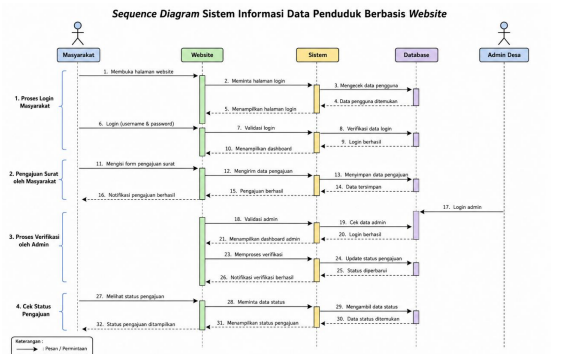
*Sequence Diagram* Sistem Informasi Data Penduduk Berbasis *Website*

Masyarakat

Website

Sistem

Database

Admin Desa

1. Proses Login Masyarakat

1. Membuka halaman website

2. Meminta halaman login

3. Mengecek data pengguna

4. Data pengguna ditemukan

5. Menampilkan halaman login

6. Login (username & password)

7. Validasi login

8. Verifikasi data login

9. Login berhasil

10. Menampilkan dashboard

2. Pengajuan Surat oleh Masyarakat

11. Mengisi form pengajuan surat

12. Mengirim data pengajuan

13. Menyimpan data pengajuan

14. Data tersimpan

15. Pengajuan berhasil

16. Notifikasi pengajuan berhasil

3. Proses Verifikasi oleh Admin

17. Login admin

18. Validasi admin

19. Cek data admin

20. Login berhasil

21. Menampilkan dashboard admin

23. Memproses verifikasi

24. Update status pengajuan

25. Status diperbarui

26. Notifikasi verifikasi berhasil

4. Cek Status Pengajuan

27. Melihat status pengajuan

28. Meminta data status

29. Mengambil data status

30. Data status ditemukan

31. Menampilkan status pengajuan

32. Status pengajuan ditampilkan

Keterangan :

Pesan / Permintaan